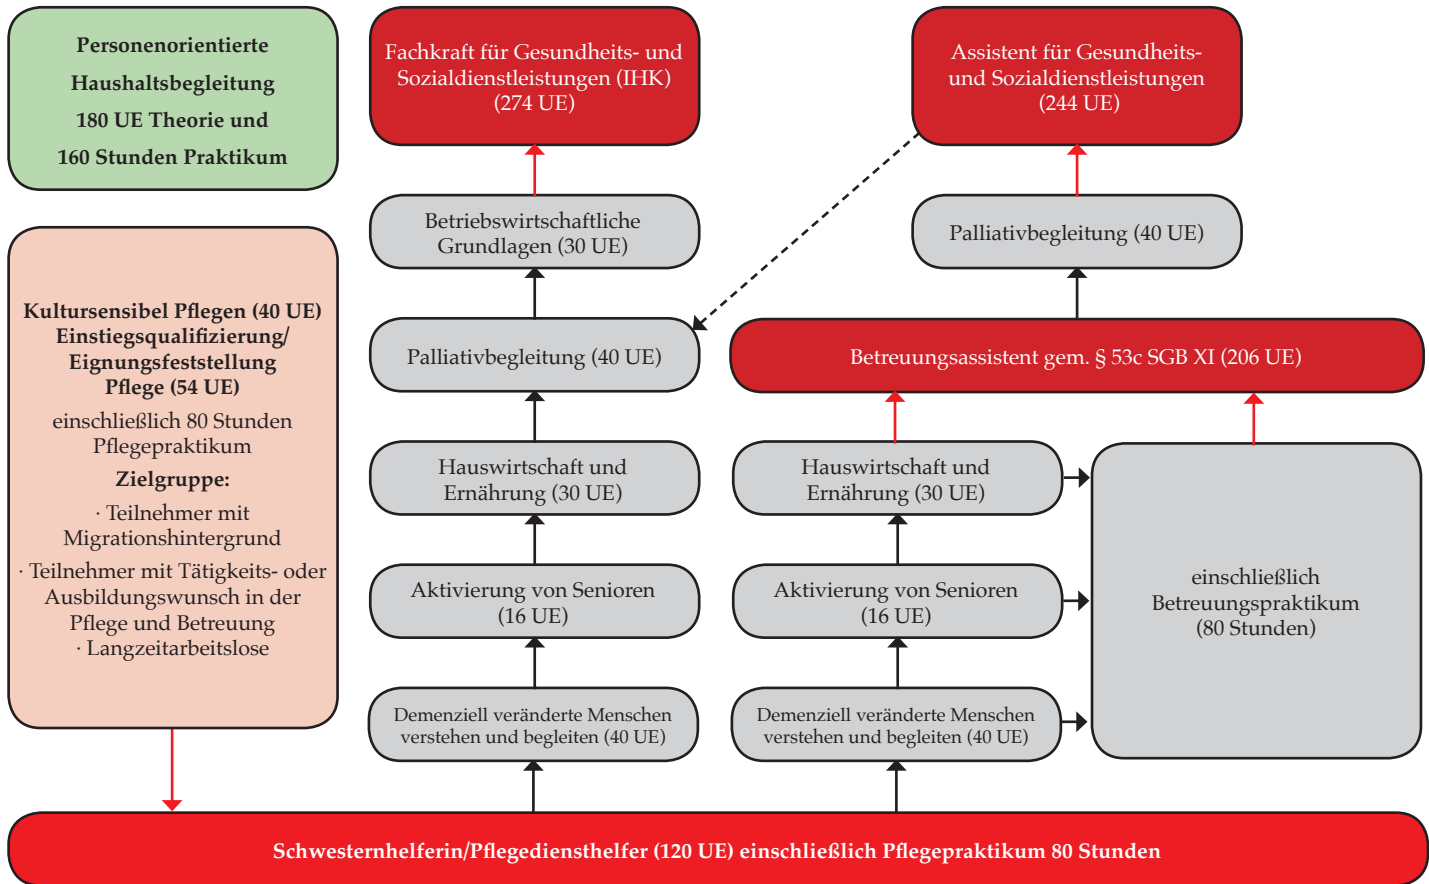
Personenorientierte Haushaltsbegleitung 180 UE Theorie und 160 Stunden Praktikum

Fachkraft für Gesundheits- und Sozialdienstleistungen (IHK) (274 UE)

Assistent für Gesundheits- und Sozialdienstleistungen (244 UE)

Betriebswirtschaftliche Grundlagen (30 UE)

Palliativbegleitung (40 UE)

Kultursensibel Pflegen (40 UE)
Einstiegsqualifizierung/ Eignungsfeststellung Pflege (54 UE)
einschließlich 80 Stunden Pflegepraktikum
Zielgruppe:
· Teilnehmer mit Migrationshintergrund
· Teilnehmer mit Tätigkeits- oder Ausbildungswunsch in der Pflege und Betreuung
· Langzeitarbeitslose

Palliativbegleitung (40 UE)

Betreuungsassistent gem. § 53c SGB XI (206 UE)

Hauswirtschaft und Ernährung (30 UE)

Hauswirtschaft und Ernährung (30 UE)

einschließlich Betreuungspraktikum (80 Stunden)

Aktivierung von Senioren (16 UE)

Aktivierung von Senioren (16 UE)

Demenziell veränderte Menschen verstehen und begleiten (40 UE)

Demenziell veränderte Menschen verstehen und begleiten (40 UE)

Schwesternhelferin/Pflegediensthelfer (120 UE) einschließlich Pflegepraktikum 80 Stunden